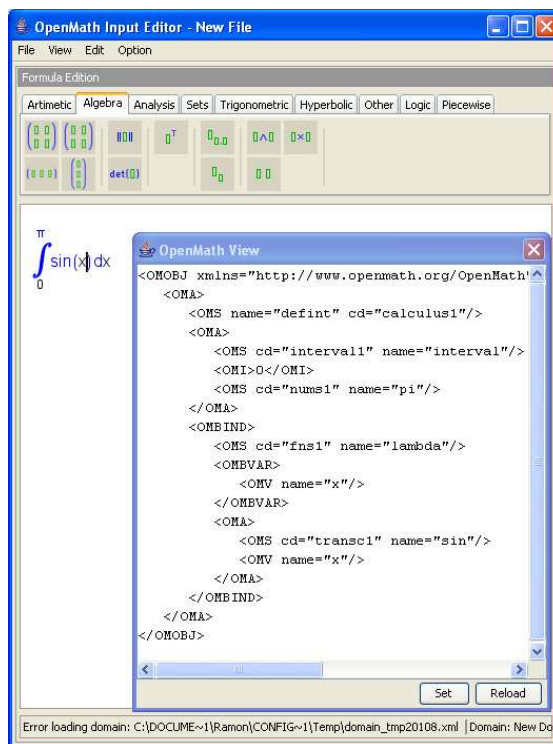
OpenMath Input Editor - New File

File View Edit Option

Formula Edition

Artimetic | Algebra | Analysis | Sets | Trigonometric | Hyperbolic | Other | Logic | Piecewise

$\det(\square)$

$\int_0^\pi \sin(x)\,dx$

OpenMath View

<OMOBJ xmlns="http://www.openmath.org/OpenMath"
<OMA>
<OMS name="defint" cd="calculus1"/>
<OMA>
<OMS cd="interval1" name="interval"/>
<OMI>0</OMI>
<OMS cd="nums1" name="pi"/>
</OMA>
<OMBIND>
<OMS cd="fns1" name="lambda"/>
<OMBVAR>
<OMV name="x"/>
</OMBVAR>
<OMA>
<OMS cd="transc1" name="sin"/>
<OMV name="x"/>
</OMA>
</OMBIND>
</OMA>
</OMOBJ>

Set | Reload

Error loading domain: C:\DOCUME~1\Ramon\CONFIG~1\Temp\domain_tmp20108.xml | Domain: New Do